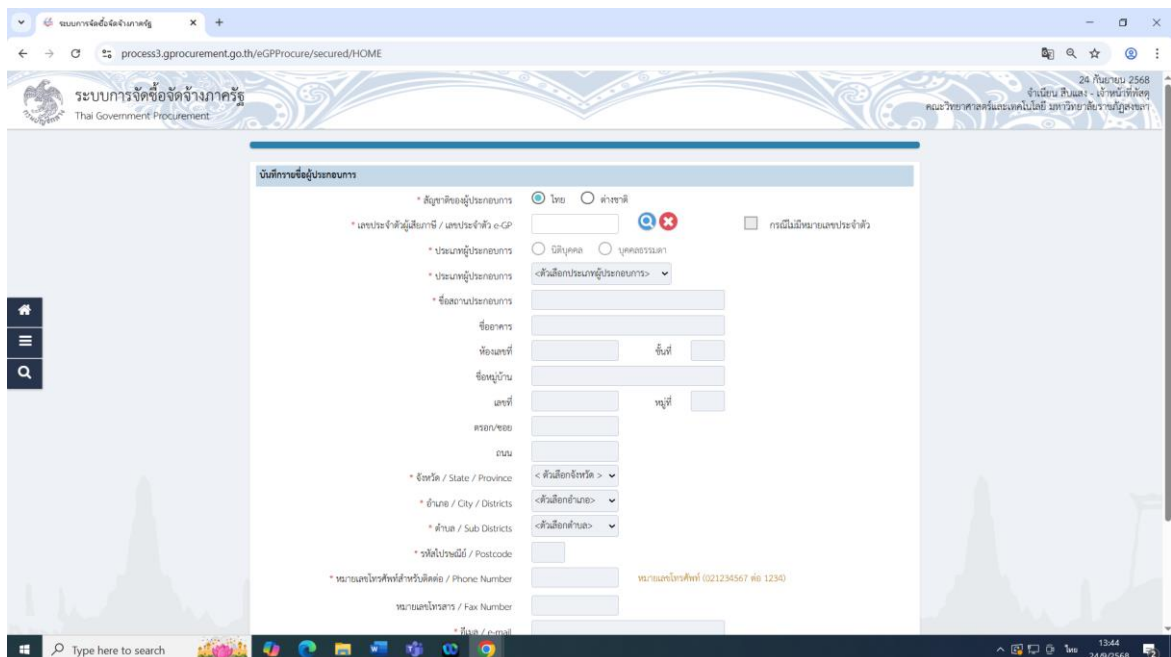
ระบบการจัดซื้อจัดจ้างภาครัฐ ×

process3.gprocurement.go.th/eGPProcure/secured/HOME

ระบบการจัดซื้อจัดจ้างภาครัฐ
Thai Government Procurement

24 กันยายน 2568
จำเนียน สิบแสง - เจ้าหน้าที่พัสดุ
คณะวิทยาศาสตร์และเทคโนโลยี มหาวิทยาลัยราชภัฏสงขลา

บันทึกรายชื่อผู้ประกอบการ

* สัญชาติของผู้ประกอบการ ไทย ต่างชาติ

* เลขประจำตัวผู้เสียภาษี / เลขประจำตัว e-GP กรณีไม่มีหมายเลขประจำตัว

* ประเภทผู้ประกอบการ นิติบุคคล บุคคลธรรมดา

* ประเภทผู้ประกอบการ <ตัวเลือกประเภทผู้ประกอบการ>

* ชื่อสถานประกอบการ

ชื่ออาคาร

ห้องเลขที่ ชั้นที่

ชื่อหมู่บ้าน

เลขที่ หมู่ที่

ตรอก/ซอย

ถนน

* จังหวัด / State / Province < ตัวเลือกจังหวัด >

* อำเภอ / City / Districts <ตัวเลือกอำเภอ>

* ตำบล / Sub Districts <ตัวเลือกตำบล>

* รหัสไปรษณีย์ / Postcode

* หมายเลขโทรศัพท์สำหรับติดต่อ / Phone Number หมายเลขโทรศัพท์ (021234567 ต่อ 1234)

หมายเลขโทรสาร / Fax Number

* อีเมล / e-mail

Type here to search

13:44
24/9/2568